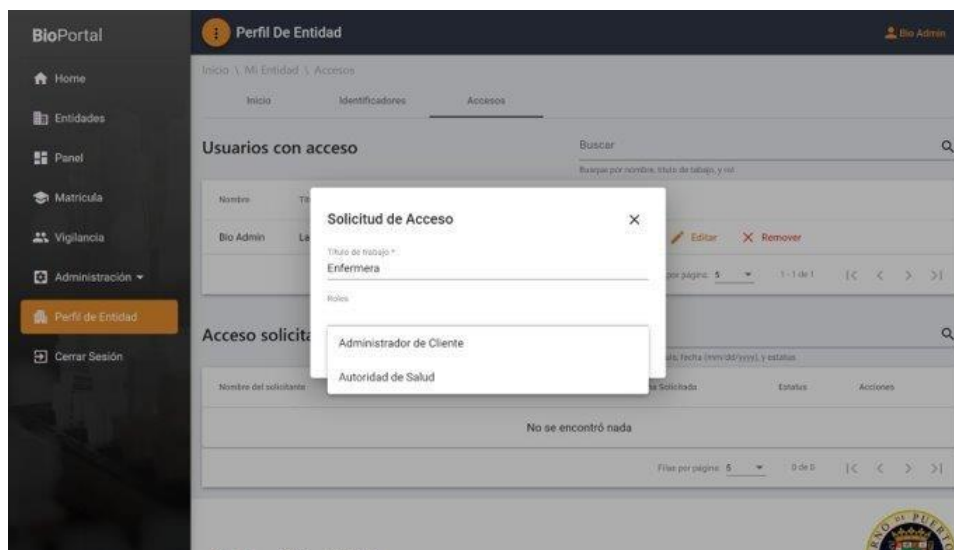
BioPortal

Home

Entidades

Panel

Matricula

Vigilancia

Administración

Perfil de Entidad

Cerrar Sesión

Perfil De Entidad

Bio Admin

Inicio \ Mi Entidad \ Accesos

Inicio Identificadores Accesos

Usuarios con acceso

Buscar

Busque por nombre, título de trabajo, y rol

Nombre Tí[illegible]

Bio Admin La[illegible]

Editar X Remover

Filas por página: 5 1-1 de 1

Solicitud de Acceso ×

Titulo de trabajo *
Enfermera

Roles

Administrador de Cliente

Autoridad de Salud

Acceso solicita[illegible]

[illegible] fecha (mm/dd/yyyy), y estatus

Nombre del solicitante

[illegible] Solicitada Estatus Acciones

No se encontró nada

Filas por página: 5 0 de 0